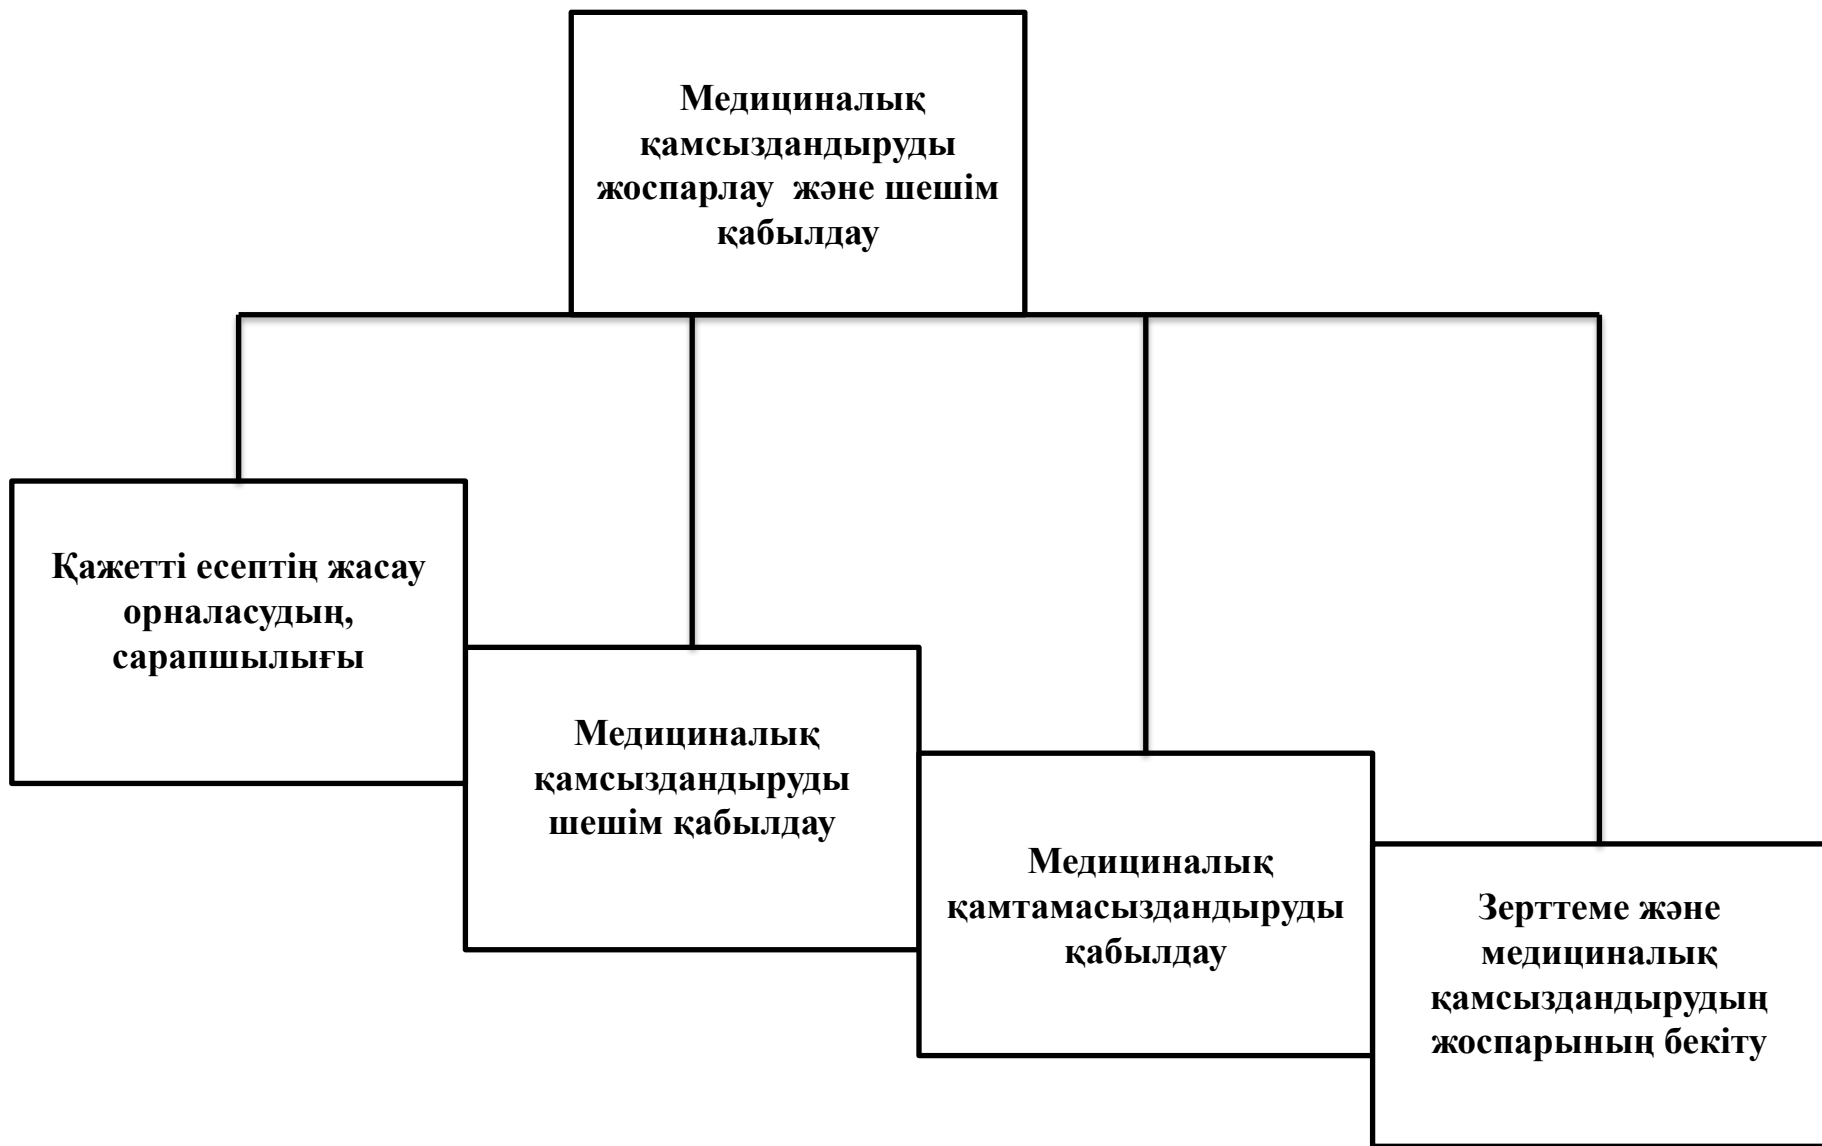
Медициналық қамсыздандыруды жоспарлау және шешім қабылдау

Қажетті есептің жасау орналасудың, сарапшылығы

Медициналық қамсыздандыруды шешім қабылдау

Медициналық қамтамасыздандыруды қабылдау

Зерттеме және медициналық қамсыздандырудың жоспарының бекіту